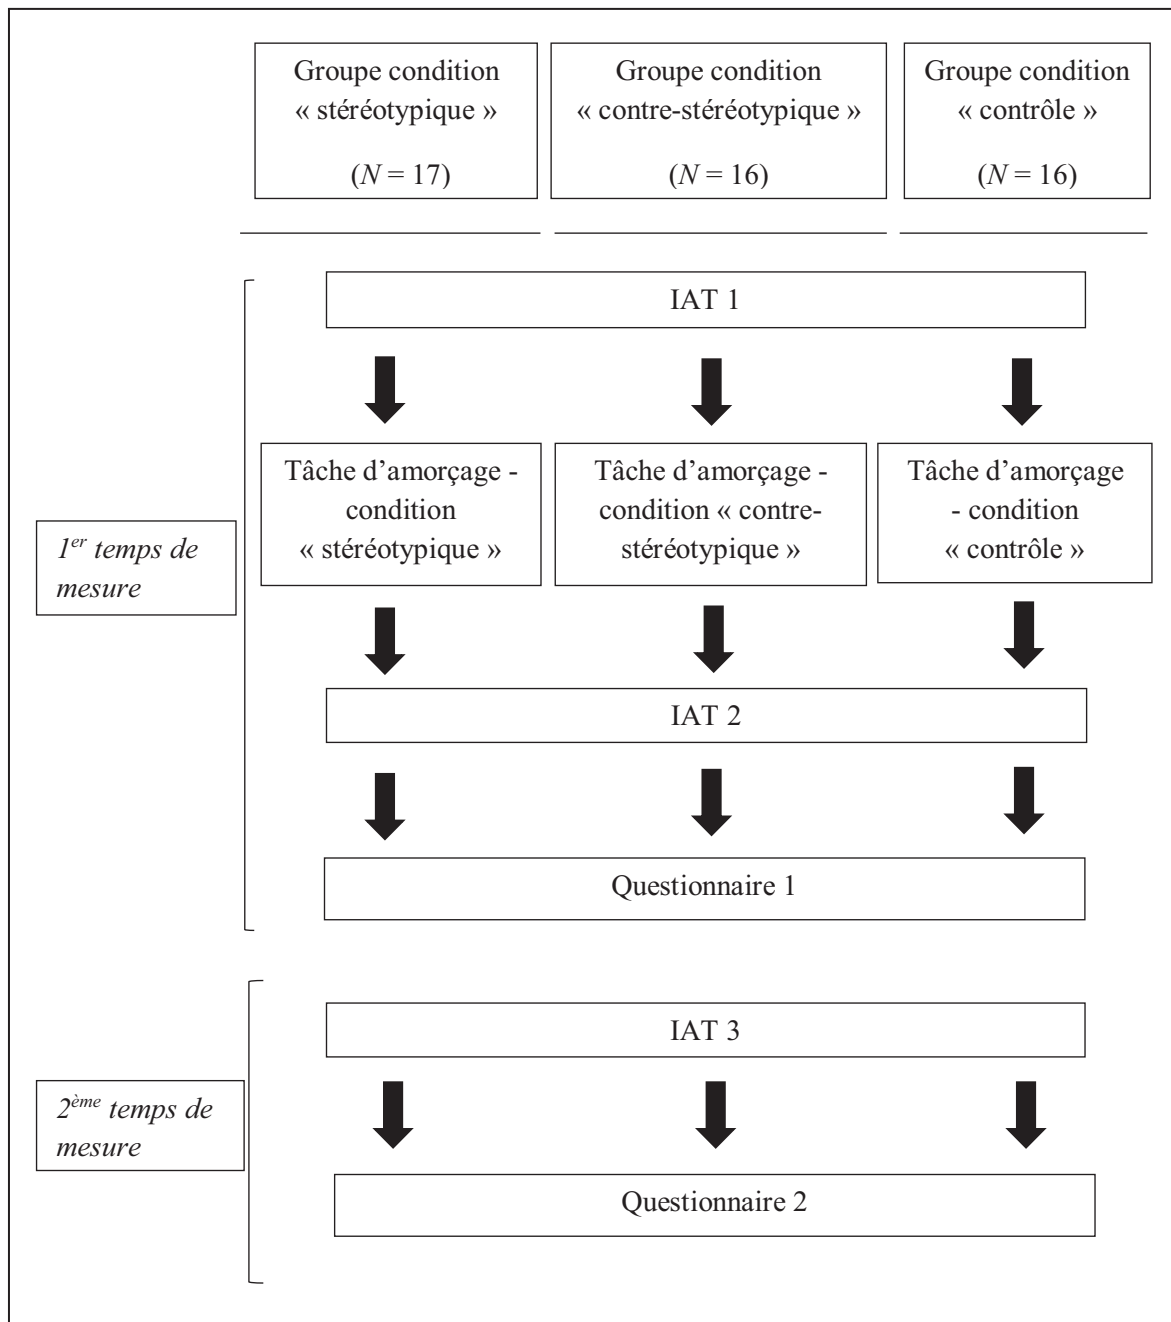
Groupe condition « stéréotypique »

($N = 17$)

Groupe condition « contre-stéréotypique »

($N = 16$)

Groupe condition « contrôle »

($N = 16$)

IAT 1

Tâche d'amorçage - condition « stéréotypique »

Tâche d'amorçage - condition « contre-stéréotypique »

Tâche d'amorçage - condition « contrôle »

1$^{er}$ temps de mesure

IAT 2

Questionnaire 1

IAT 3

2$^{ème}$ temps de mesure

Questionnaire 2